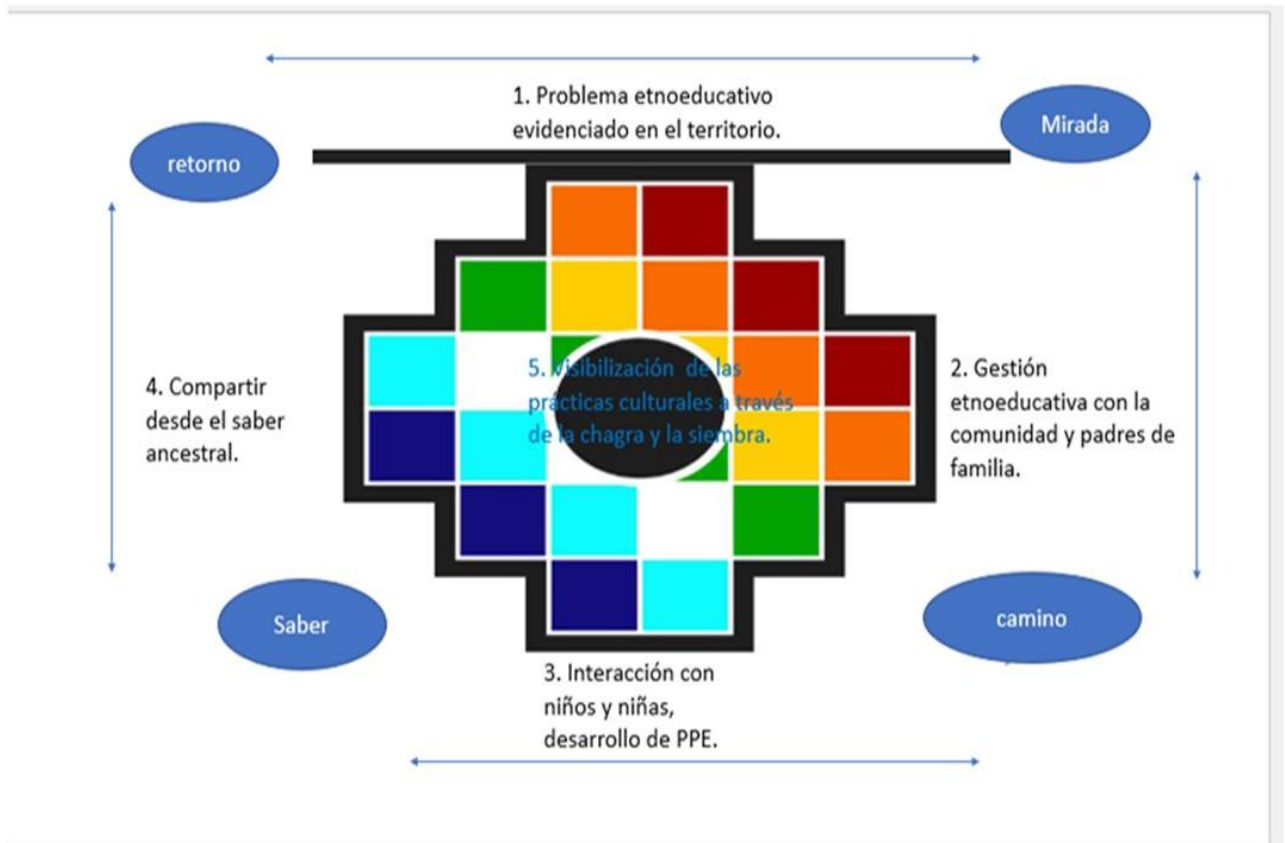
1. Problema etnoeducativo evidenciado en el territorio.

Mirada

retorno

4. Compartir desde el saber ancestral.

5. Visibilización de las prácticas culturales a través de la chagra y la siembra.

2. Gestión etnoeducativa con la comunidad y padres de familia.

Saber

camino

3. Interacción con niños y niñas, desarrollo de PPE.